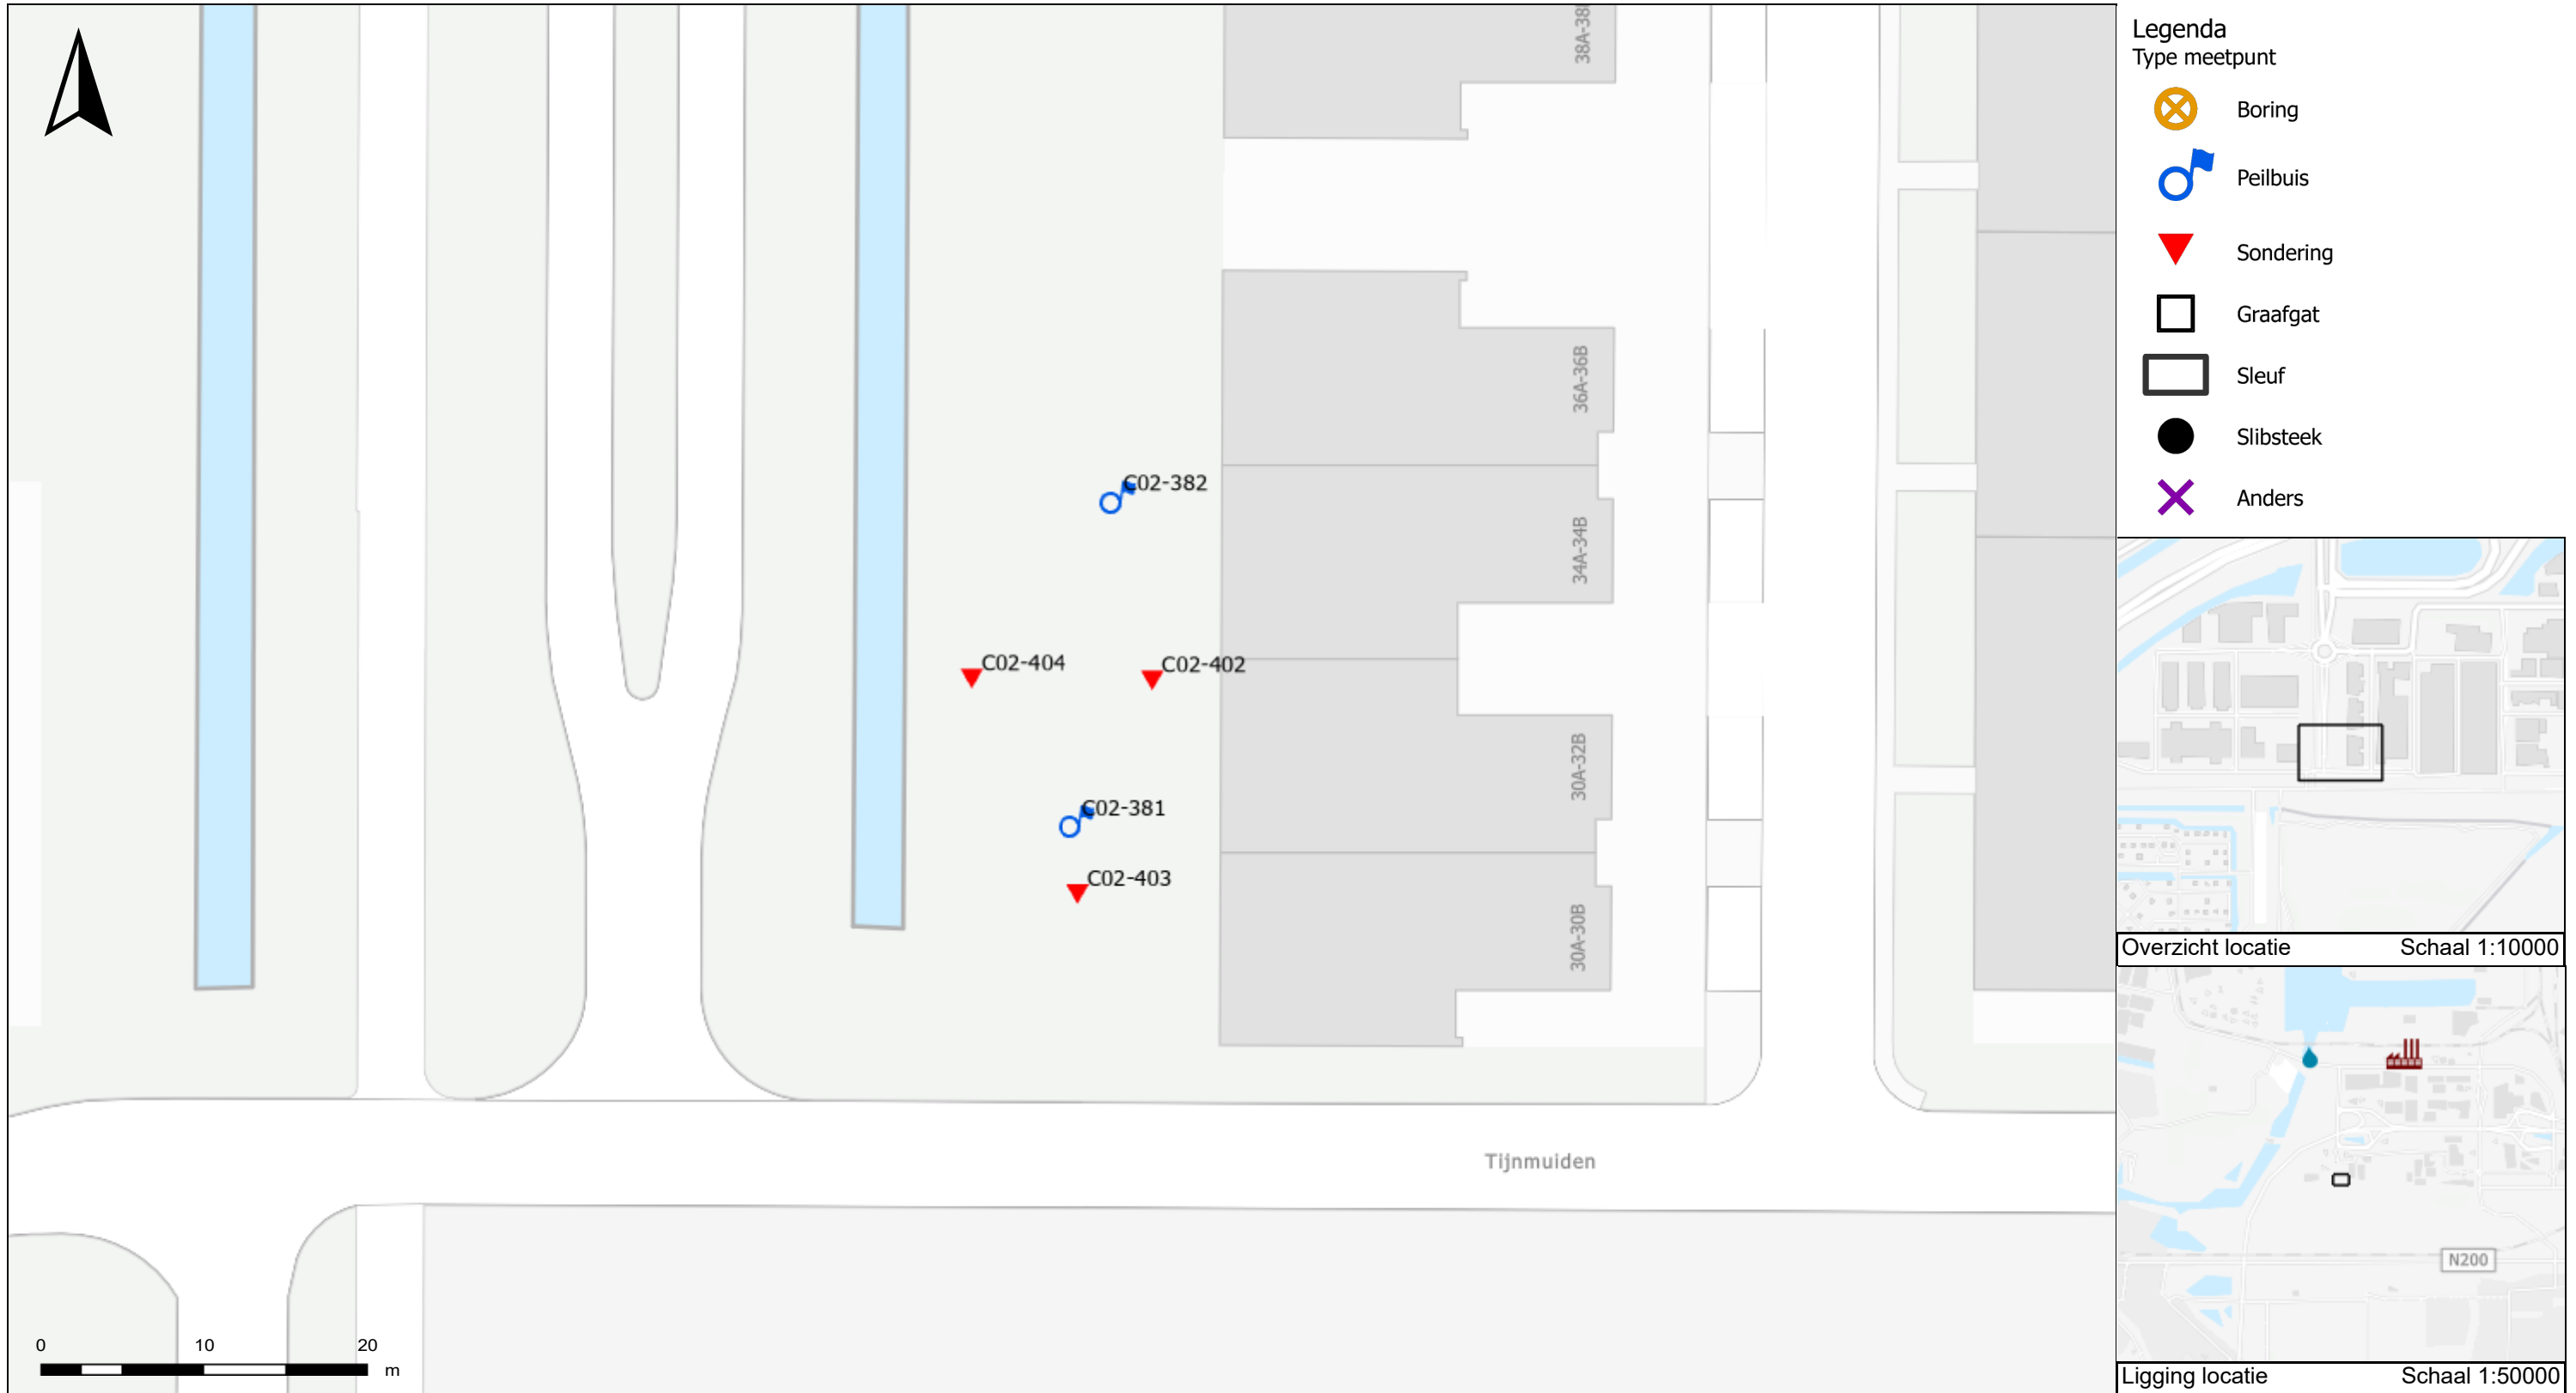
38A-38

36A-36B

34A-34B

30A-32B

30A-30B

C02-382

C02-404

C02-402

C02-381

C02-403

Tijnmuiden

0 10 20
m

Legenda
Type meetpunt

Boring

Peilbuis

Sondering

Graafgat

Sleuf

Slibsteek

Anders

Overzicht locatie Schaal 1:10000

N200

Ligging locatie Schaal 1:50000